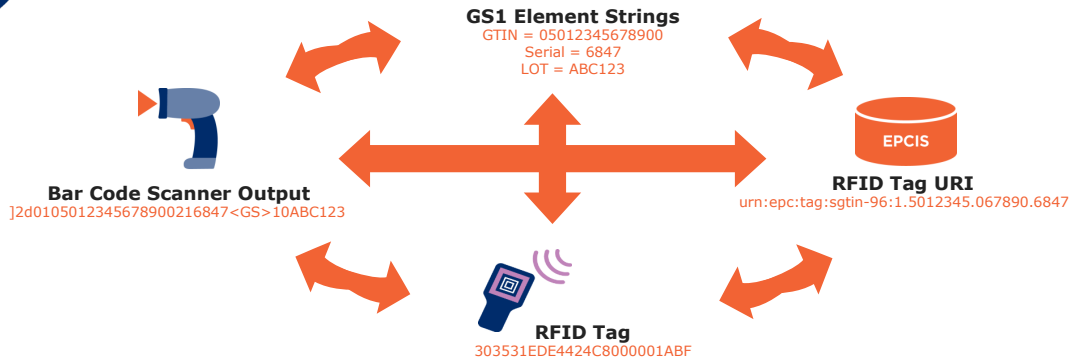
GS1 Element Strings
GTIN = 05012345678900
Serial = 6847
LOT = ABC123

Bar Code Scanner Output
]2d01050123456789002168 47<GS>10ABC123

EPCIS

RFID Tag URI
urn:epc:tag:sgtin-96:1.5012345.067890.6847

RFID Tag
303531EDE4424C8000001ABF